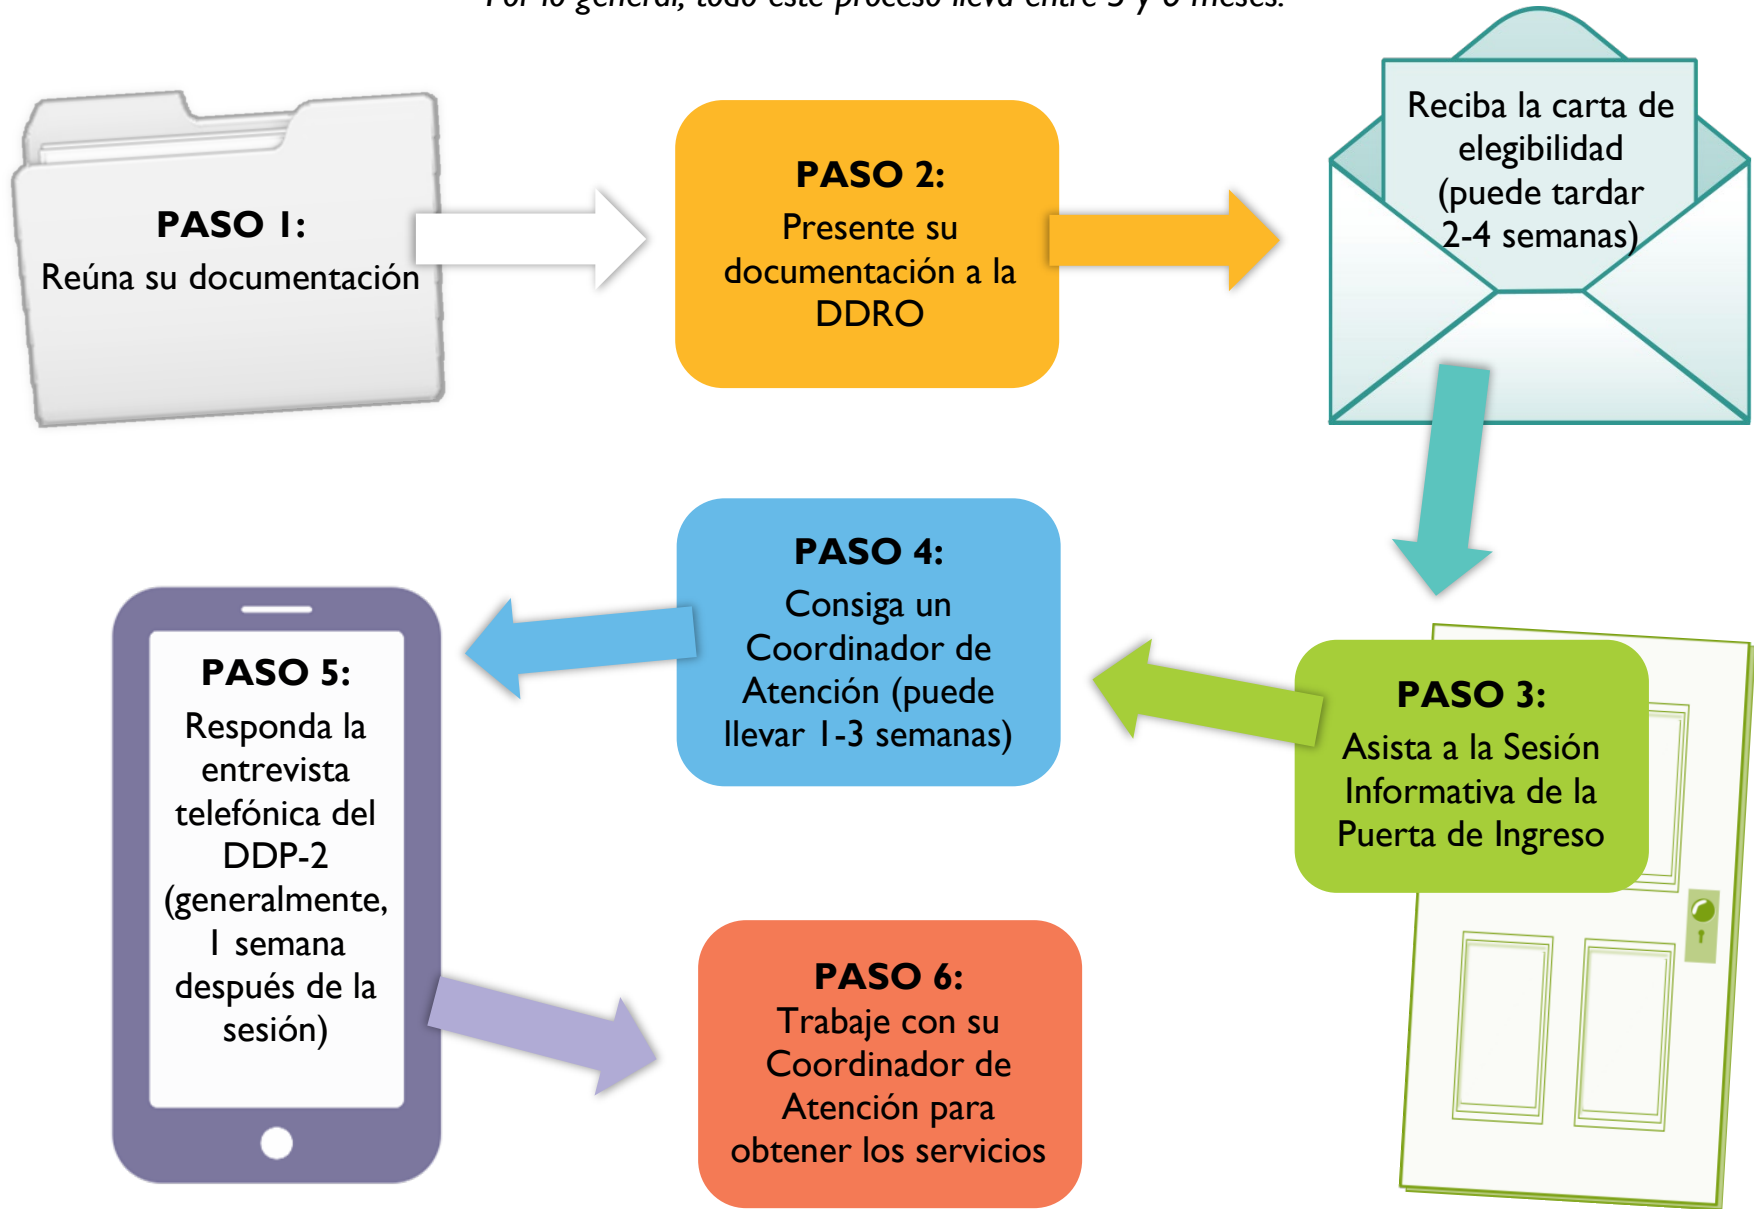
Por lo general, todo este proceso lleva entre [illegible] y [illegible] meses.

PASO 1:
Reúna su documentación

PASO 2:
Presente su documentación a la DDRO

Reciba la carta de elegibilidad (puede tardar 2-4 semanas)

PASO 3:
Asista a la Sesión Informativa de la Puerta de Ingreso

PASO 4:
Consiga un Coordinador de Atención (puede llevar 1-3 semanas)

PASO 5:
Responda la entrevista telefónica del DDP-2 (generalmente, 1 semana después de la sesión)

PASO 6:
Trabaje con su Coordinador de Atención para obtener los servicios